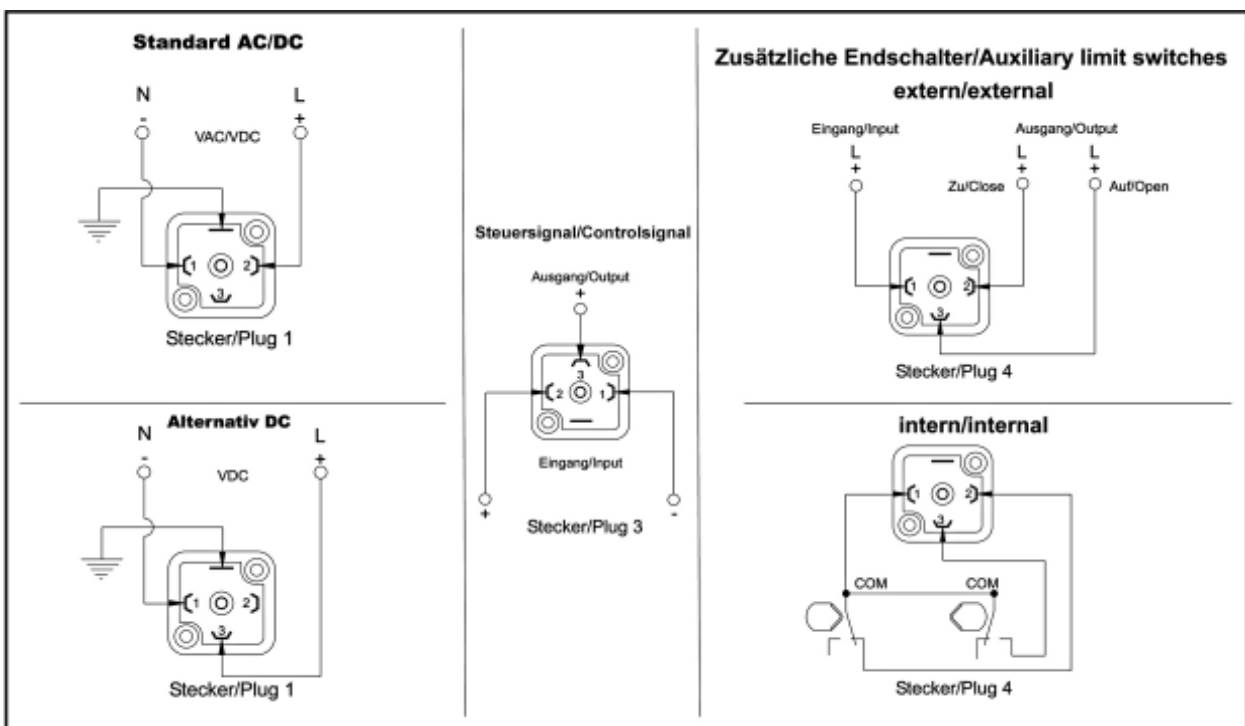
Standard AC/DC

N
-
VAC/VDC
L
+

1
2
3

Stecker/Plug 1

Alternativ DC

N
-
VDC
L
+

1
2
3

Stecker/Plug 1

Steuersignal/Controlsignal

Ausgang/Output
+

3
2
1

Eingang/Input

+
-

Stecker/Plug 3

Zusätzliche Endschalter/Auxiliary limit switches

extern/external

Eingang/Input
L
+

Ausgang/Output
L
+
Zu/Close
L
+
Auf/Open

1
2
3

Stecker/Plug 4

intern/internal

1
2
3

COM
COM

Stecker/Plug 4